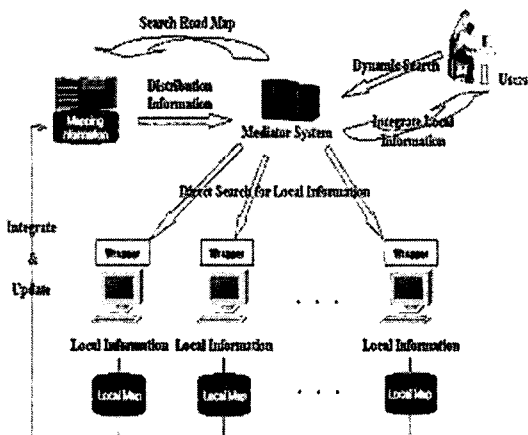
Search Road Map

Mapping Information

Distribution Information

Mediator System

Dynamic Search

Users

Integrate Local Information

Direct Search for Local Information

Integrate & Update

Wrapper

Wrapper

Wrapper

. . .

Local Information

Local Information

Local Information

Local Map

Local Map

. . .

Local Map